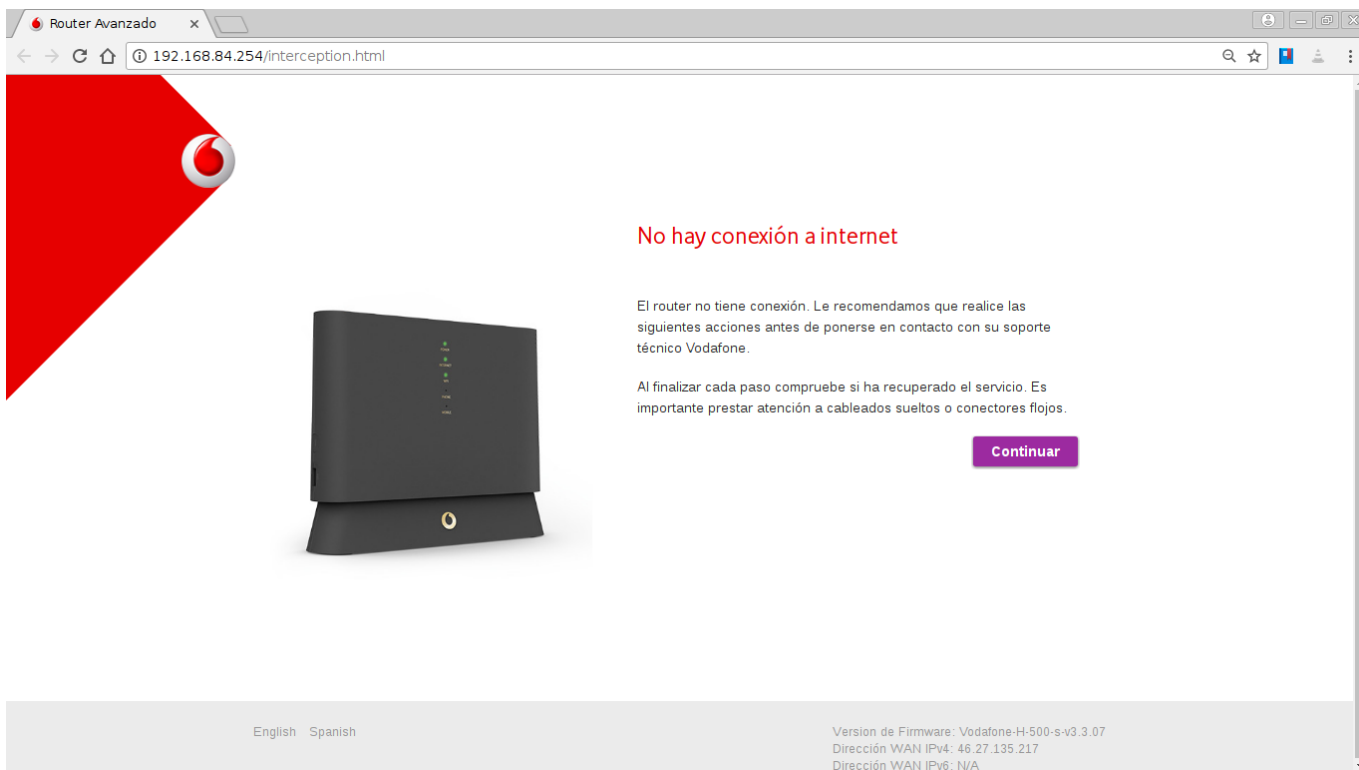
Router Avanzado ×

192.168.84.254/interception.html

No hay conexión a internet

El router no tiene conexión. Le recomendamos que realice las siguientes acciones antes de ponerse en contacto con su soporte técnico Vodafone.

Al finalizar cada paso compruebe si ha recuperado el servicio. Es importante prestar atención a cableados sueltos o conectores flojos.

Continuar

English Spanish

Version de Firmware: Vodafone-H-500-s-v3.3.07
Dirección WAN IPv4: 46.27.135.217
Dirección WAN IPv6: N/A